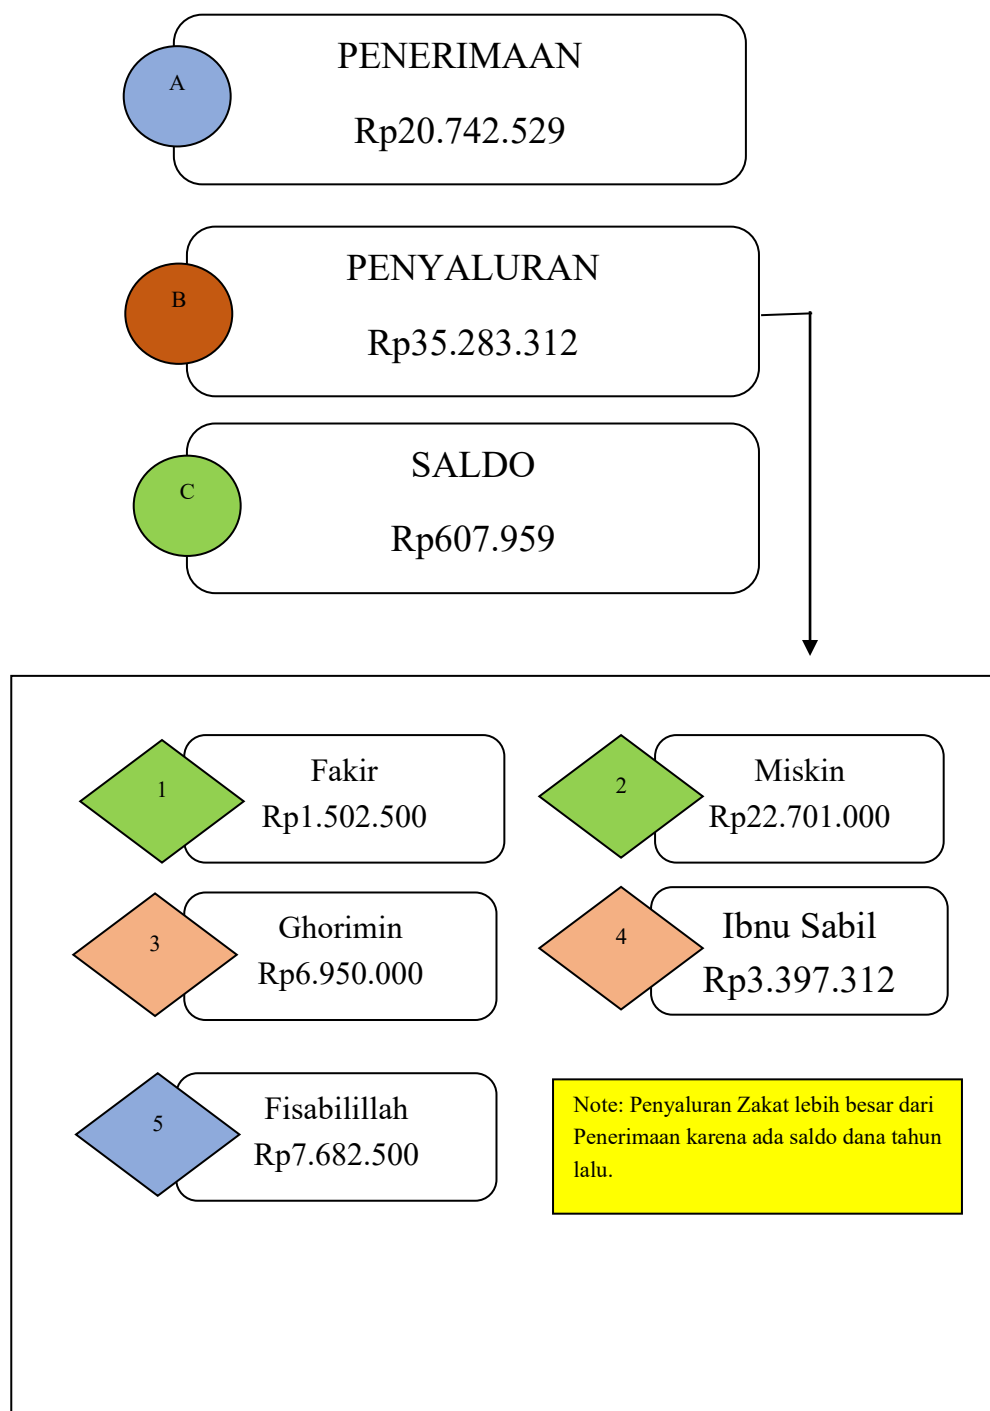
A
PENERIMAAN
Rp20.742.529

B
PENYALURAN
Rp35.283.312

C
SALDO
Rp607.959

1
Fakir
Rp1.502.500

2
Miskin
Rp22.701.000

3
Ghorimin
Rp6.950.000

4
Ibnu Sabil
Rp3.397.312

5
Fisabilillah
Rp7.682.500

Note: Penyaluran Zakat lebih besar dari Penerimaan karena ada saldo dana tahun lalu.